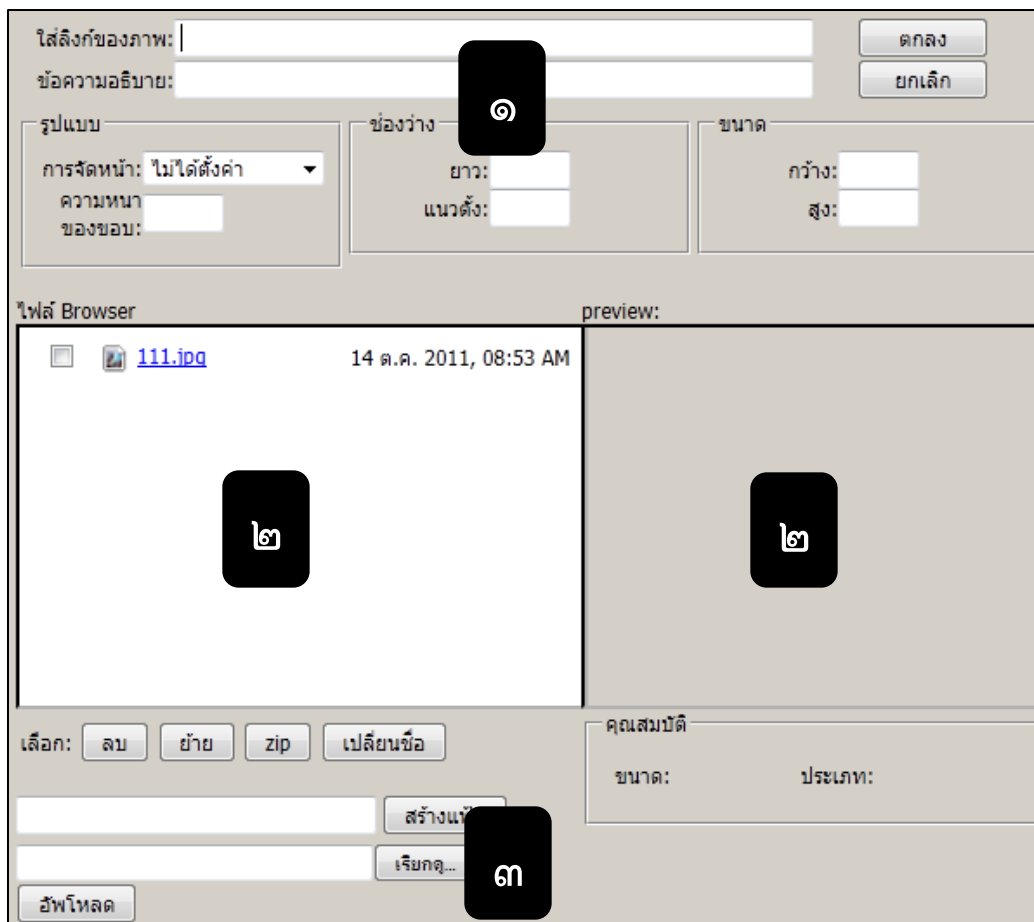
ใส่ลิงก์ของภาพ:
ข้อความอธิบาย:

ตกลง
ยกเลิก

๑

รูปแบบ
การจัดหน้า: ไม่ได้ตั้งค่า
ความหนาของขอบ:

ช่องว่าง
ยาว:
แนวตั้ง:

ขนาด
กว้าง:
สูง:

ไฟล์ Browser

111.jpg 14 ต.ค. 2011, 08:53 AM

๒

preview:

๒

เลือก: ลบ ย้าย zip เปลี่ยนชื่อ

คุณสมบัติ
ขนาด: ประเภท:

สร้างแฟ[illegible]
เรียกดู...

๓

อัพโหลด